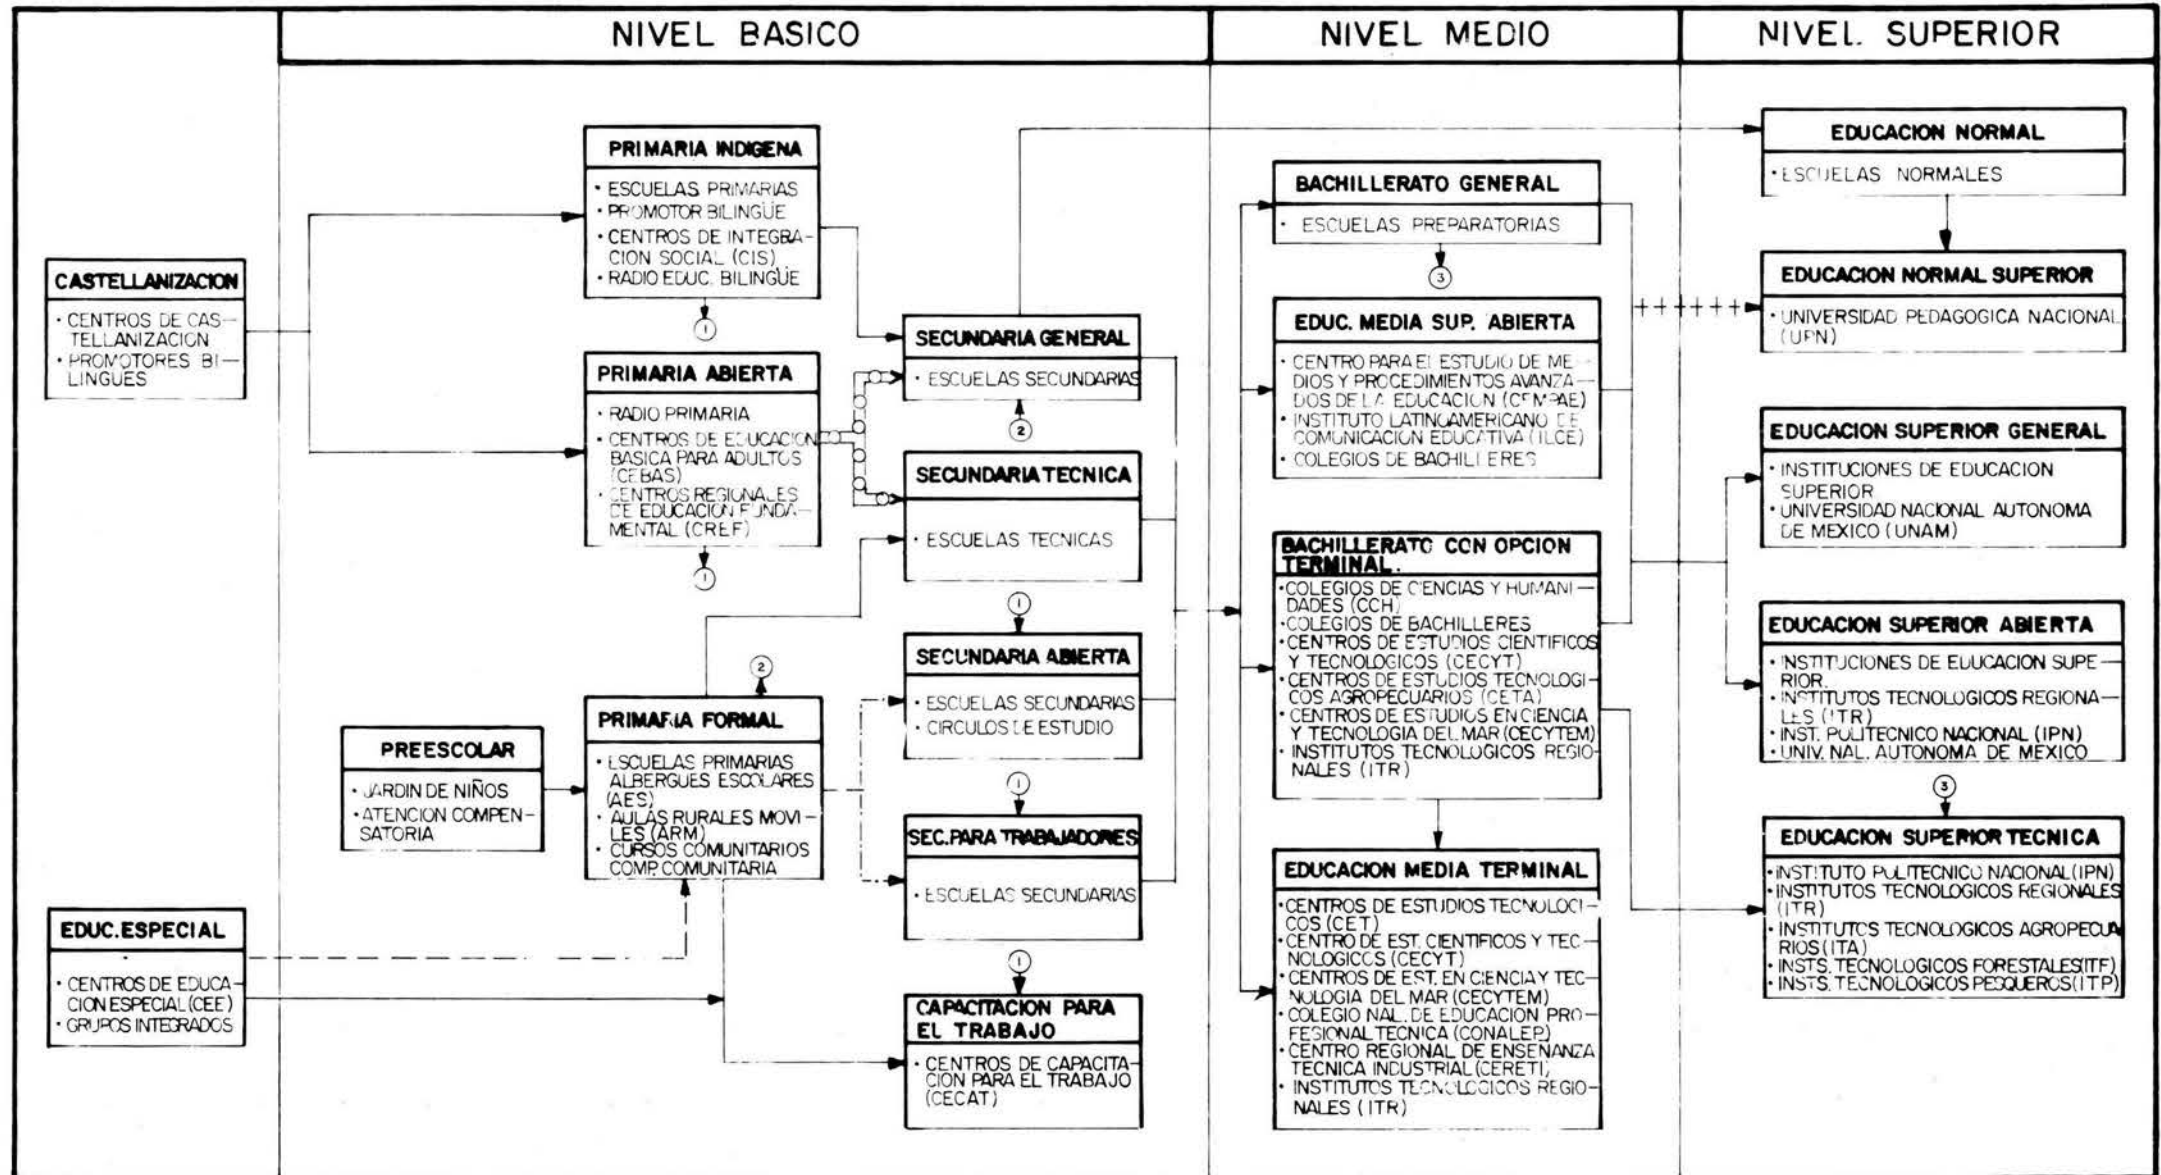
NIVEL BASICO

NIVEL MEDIO

NIVEL SUPERIOR

CASTELLANIZACION
· CENTROS DE CASTELLANIZACION
· PROMOTORES BILINGUES

PRIMARIA INDIGENA
· ESCUELAS PRIMARIAS
· PROMOTOR BILINGUE
· CENTROS DE INTEGRACION SOCIAL (CIS)
· RADIO EDUC. BILINGUE

1

PRIMARIA ABIERTA
· RADIO PRIMARIA
· CENTROS DE EDUCACION BASICA PARA ADULTOS (CEBAS)
· CENTROS REGIONALES DE EDUCACION FUNDAMENTAL (CREF)

1

2

PREESCOLAR
· JARDIN DE NIÑOS
· ATENCION COMPENSATORIA

PRIMARIA FORMAL
· ESCUELAS PRIMARIAS
ALBERGUES ESCOLARES (AES)
· AULAS RURALES MOVILES (ARM)
· CURSOS COMUNITARIOS COMP. COMUNITARIA

EDUC. ESPECIAL
· CENTROS DE EDUCACION ESPECIAL (CEE)
· GRUPOS INTEGRADOS

SECUNDARIA GENERAL
· ESCUELAS SECUNDARIAS

2

SECUNDARIA TECNICA
· ESCUELAS TECNICAS

1

SECUNDARIA ABIERTA
· ESCUELAS SECUNDARIAS
· CIRCULOS DE ESTUDIO

1

SEC. PARA TRABAJADORES
· ESCUELAS SECUNDARIAS

1

CAPACITACION PARA EL TRABAJO
· CENTROS DE CAPACITACION PARA EL TRABAJO (CECAT)

BACHILLERATO GENERAL
· ESCUELAS PREPARATORIAS

3

EDUC. MEDIA SUP. ABIERTA
· CENTRO PARA EL ESTUDIO DE MEDIOS Y PROCEDIMIENTOS AVANZADOS DE LA EDUCACION (CEMPAE)
· INSTITUTO LATINOAMERICANO DE COMUNICACION EDUCATIVA (ILCE)
· COLEGIOS DE BACHILLERES

BACHILLERATO CON OPCION TERMINAL
· COLEGIOS DE CIENCIAS Y HUMANIDADES (CCH)
· COLEGIOS DE BACHILLERES
· CENTROS DE ESTUDIOS CIENTIFICOS Y TECNOLOGICOS (CECYT)
· CENTROS DE ESTUDIOS TECNOLOGICOS AGROPECUARIOS (CETA)
· CENTROS DE ESTUDIOS EN CIENCIA Y TECNOLOGIA DEL MAR (CECYTEM)
· INSTITUTOS TECNOLOGICOS REGIONALES (ITR)

EDUCACION MEDIA TERMINAL
· CENTROS DE ESTUDIOS TECNOLOGICOS (CET)
· CENTRO DE EST. CIENTIFICOS Y TECNOLOGICOS (CECYT)
· CENTROS DE EST. EN CIENCIA Y TECNOLOGIA DEL MAR (CECYTEM)
· COLEGIO NAL. DE EDUCACION PROFESIONAL TECNICA (CONALEP)
· CENTRO REGIONAL DE ENSEÑANZA TECNICA INDUSTRIAL (CERETI)
· INSTITUTOS TECNOLOGICOS REGIONALES (ITR)

EDUCACION NORMAL
· ESCUELAS NORMALES

EDUCACION NORMAL SUPERIOR
· UNIVERSIDAD PEDAGOGICA NACIONAL (UPN)

EDUCACION SUPERIOR GENERAL
· INSTITUCIONES DE EDUCACION SUPERIOR
· UNIVERSIDAD NACIONAL AUTONOMA DE MEXICO (UNAM)

EDUCACION SUPERIOR ABIERTA
· INSTITUCIONES DE EDUCACION SUPERIOR
· INSTITUTOS TECNOLOGICOS REGIONALES (ITR)
· INST. POLITECNICO NACIONAL (IPN)
· UNIV. NAL. AUTONOMA DE MEXICO

3

EDUCACION SUPERIOR TECNICA
· INSTITUTO POLITECNICO NACIONAL (IPN)
· INSTITUTOS TECNOLOGICOS REGIONALES (ITR)
· INSTITUTOS TECNOLOGICOS AGROPECUARIOS (ITA)
· INSTS. TECNOLOGICOS FORESTALES (ITF)
· INSTS. TECNOLOGICOS PESQUEROS (ITP)